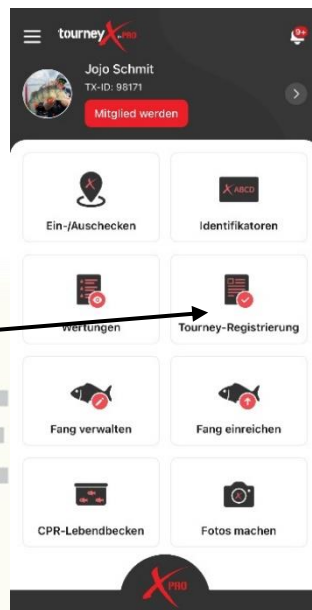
tourney X PRO

9+

Jojo Schmit
TX-ID: 98171
Mitglied werden

Ein-/Auschecken

X ABCD
Identifikatoren

Wertungen

Tourney-Registrierung

Fang verwalten

Fang einreichen

CPR-Lebendbecken

Fotos machen

X PRO